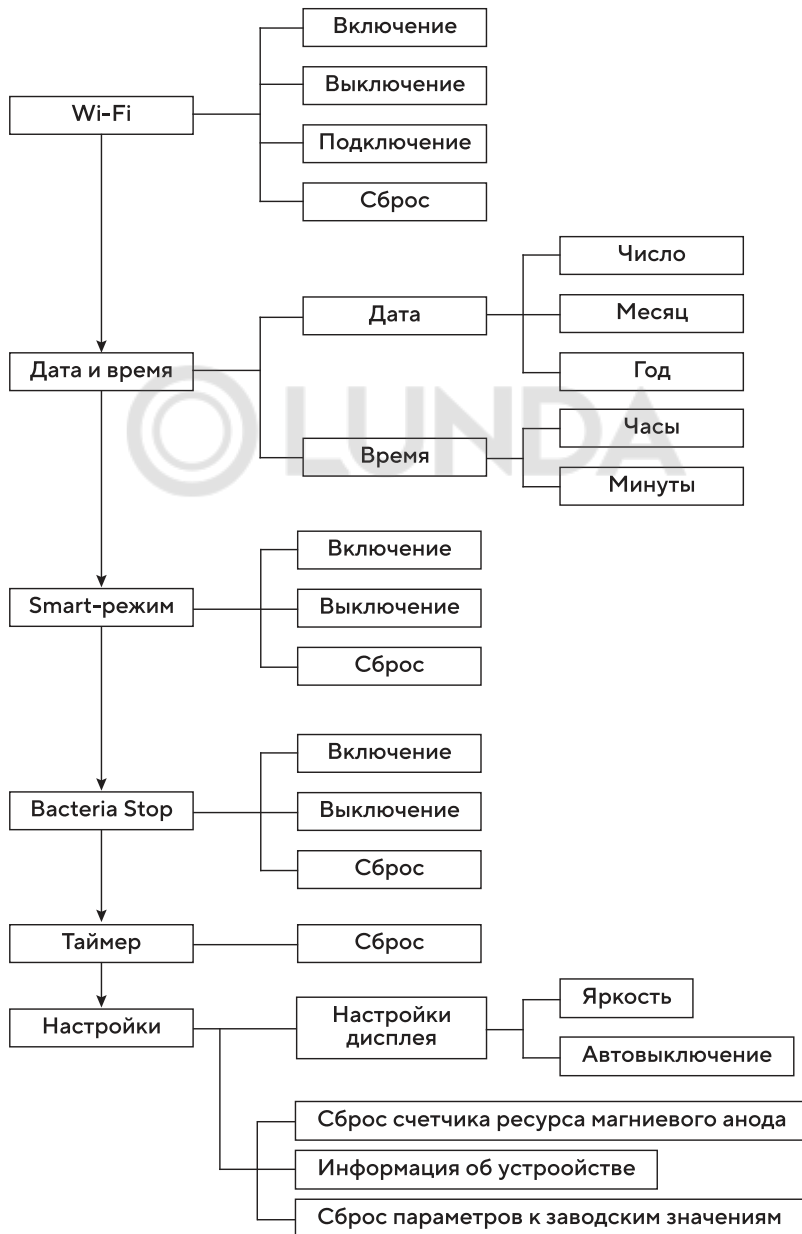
Wi-Fi

Включение

Выключение

Подключение

Сброс

Дата и время

Дата

Число

Месяц

Год

Время

Часы

Минуты

LUNDA

Smart-режим

Включение

Выключение

Сброс

Bacteria Stop

Включение

Выключение

Сброс

Таймер

Сброс

Настройки

Настройки дисплея

Яркость

Автовыключение

Сброс счетчика ресурса магниевого анода

Информация об устроойстве

Сброс параметров к заводским значениям